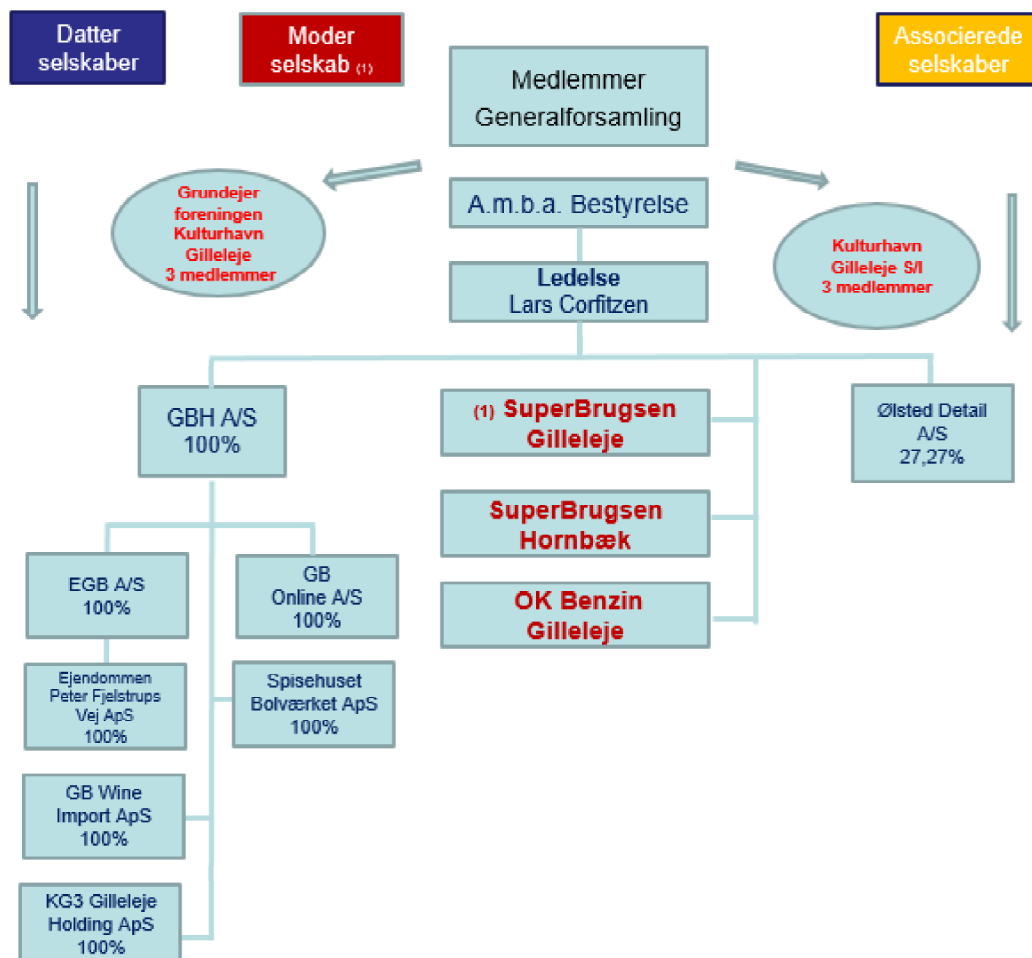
Datter selskaber

Moder selskab (1)

Associerede selskaber

Medlemmer
Generalforsamling

Grundejer foreningen Kulturhavn Gilleleje 3 medlemmer

A.m.b.a. Bestyrelse

Kulturhavn Gilleleje S/I 3 medlemmer

Ledelse
Lars Corfitzen

GBH A/S
100%

(1) SuperBrugsen Gilleleje

Ølsted Detail A/S
27,27%

SuperBrugsen Hornbæk

OK Benzin Gilleleje

EGB A/S
100%

GB Online A/S
100%

Ejendommen Peter Fjelstrups Vej ApS
100%

Spisehuset Bolværket ApS
100%

GB Wine Import ApS
100%

KG3 Gilleleje Holding ApS
100%